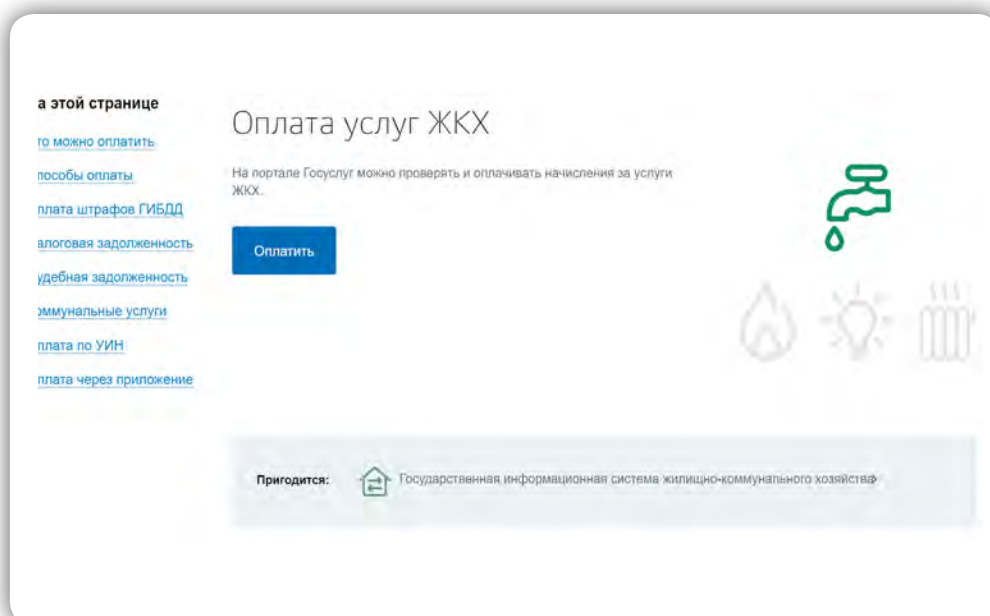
а этой странице

то можно оплатить

пособы оплаты

плата штрафов ГИБДД

алоговая задолженность

удебная задолженность

оммунальные услуги

плата по УИН

плата через приложение

Оплата услуг ЖКХ

На портале Госуслуг можно проверять и оплачивать начисления за услуги ЖКХ.

Оплатить

Пригодится: Государственная информационная система жилищно-коммунального хозяйства